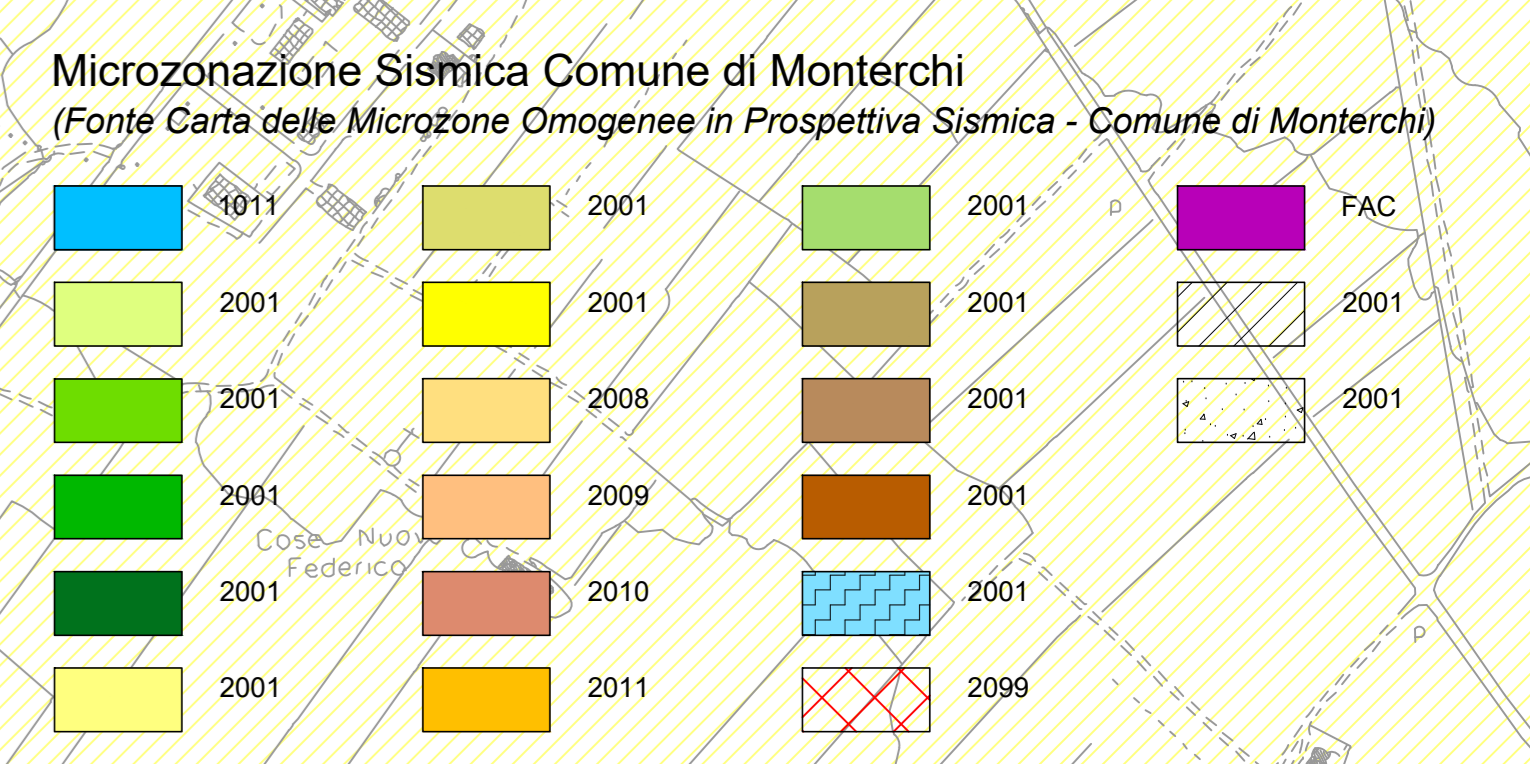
Microzonazione Sismica Comune di Monterchi

(Fonte Carta delle Microzone Omogenee in Prospettiva Sismica - Comune di Monterchi)

1011
2001
2001
2001
2001
2001

2001
2001
2008
2009
2010
2011

2001
2001
2001
2001
2001
2099

FAC
2001
2001

Case Nuove
Federico

p
p